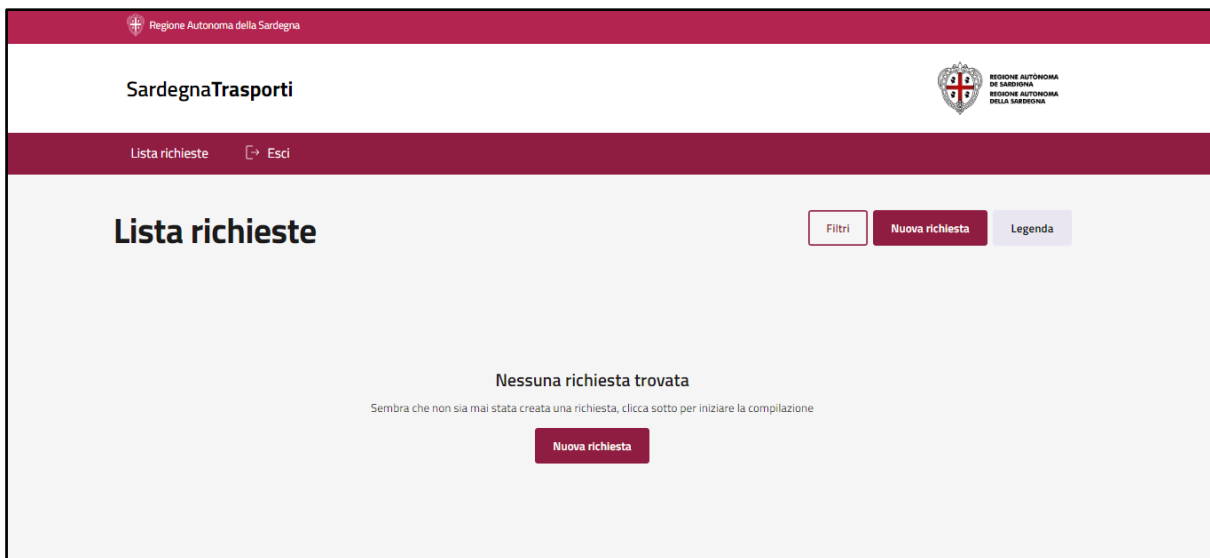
Regione Autonoma della Sardegna

SardegnaTrasporti

REGIONE AUTÒNOMA DE SARDIGNA
REGIONE AUTONOMA DELLA SARDEGNA

Lista richieste Esci

Lista richieste

Filtri Nuova richiesta Legenda

Nessuna richiesta trovata

Sembra che non sia mai stata creata una richiesta, clicca sotto per iniziare la compilazione

Nuova richiesta